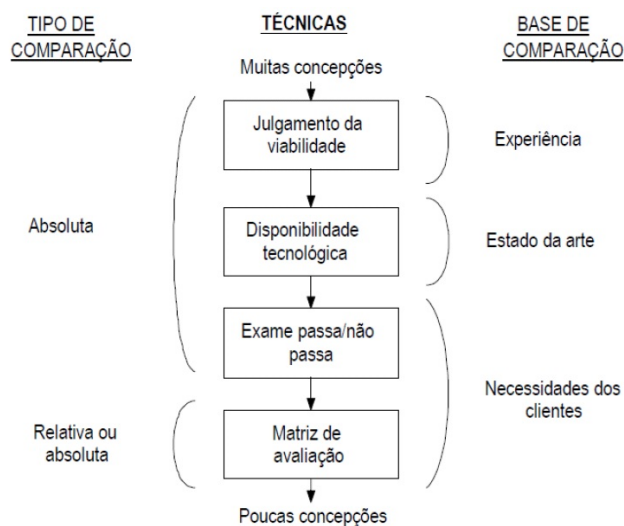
TIPO DE COMPARAÇÃO

TÉCNICAS

BASE DE COMPARAÇÃO

Muitas concepções

Julgamento da viabilidade

Experiência

Absoluta

Disponibilidade tecnológica

Estado da arte

Exame passa/não passa

Necessidades dos clientes

Relativa ou absoluta

Matriz de avaliação

Poucas concepções